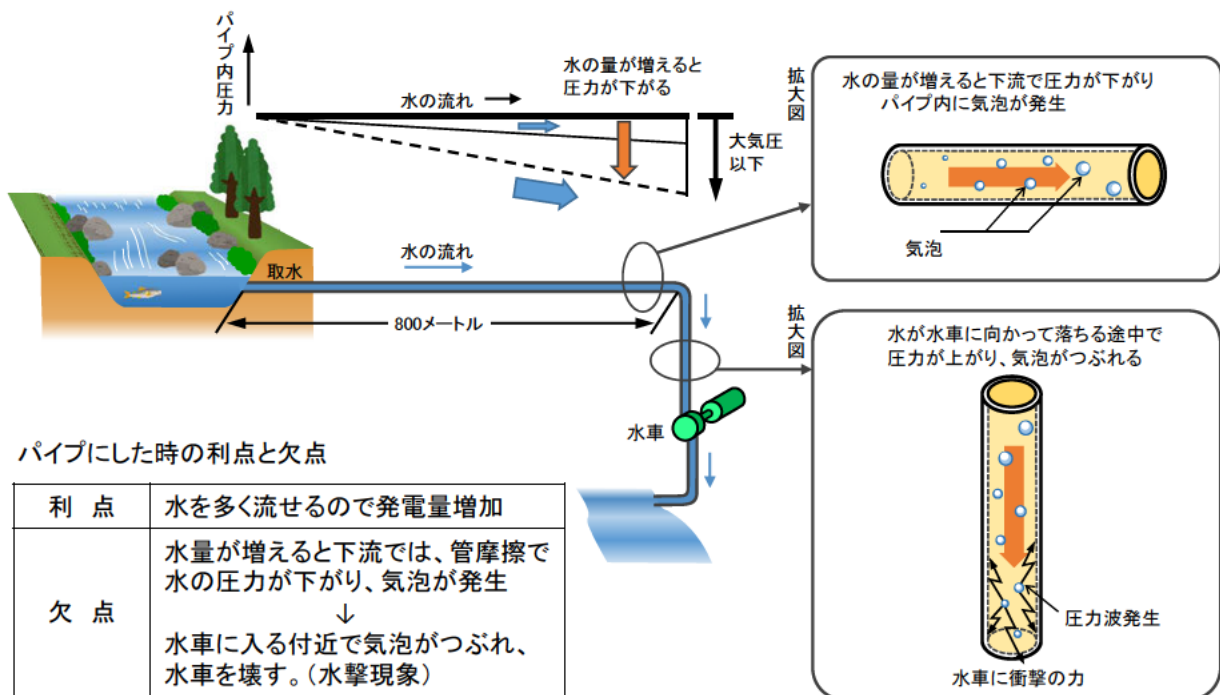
パイプ内圧力

水の流れ →

水の量が増えると圧力が下がる

大気圧以下

拡大図

水の量が増えると下流で圧力が下がりパイプ内に気泡が発生

気泡

取水

水の流れ

800メートル

拡大図

水が水車に向かって落ちる途中で圧力が上がり、気泡がつぶれる

水車

圧力波発生

水車に衝撃の力

パイプにした時の利点と欠点

| 利　点 | 水を多く流せるので発電量増加 |
|---|---|
| 欠　点 | 水量が増えると下流では、管摩擦で水の圧力が下がり、気泡が発生<br>↓<br>水車に入る付近で気泡がつぶれ、水車を壊す。（水撃現象） |